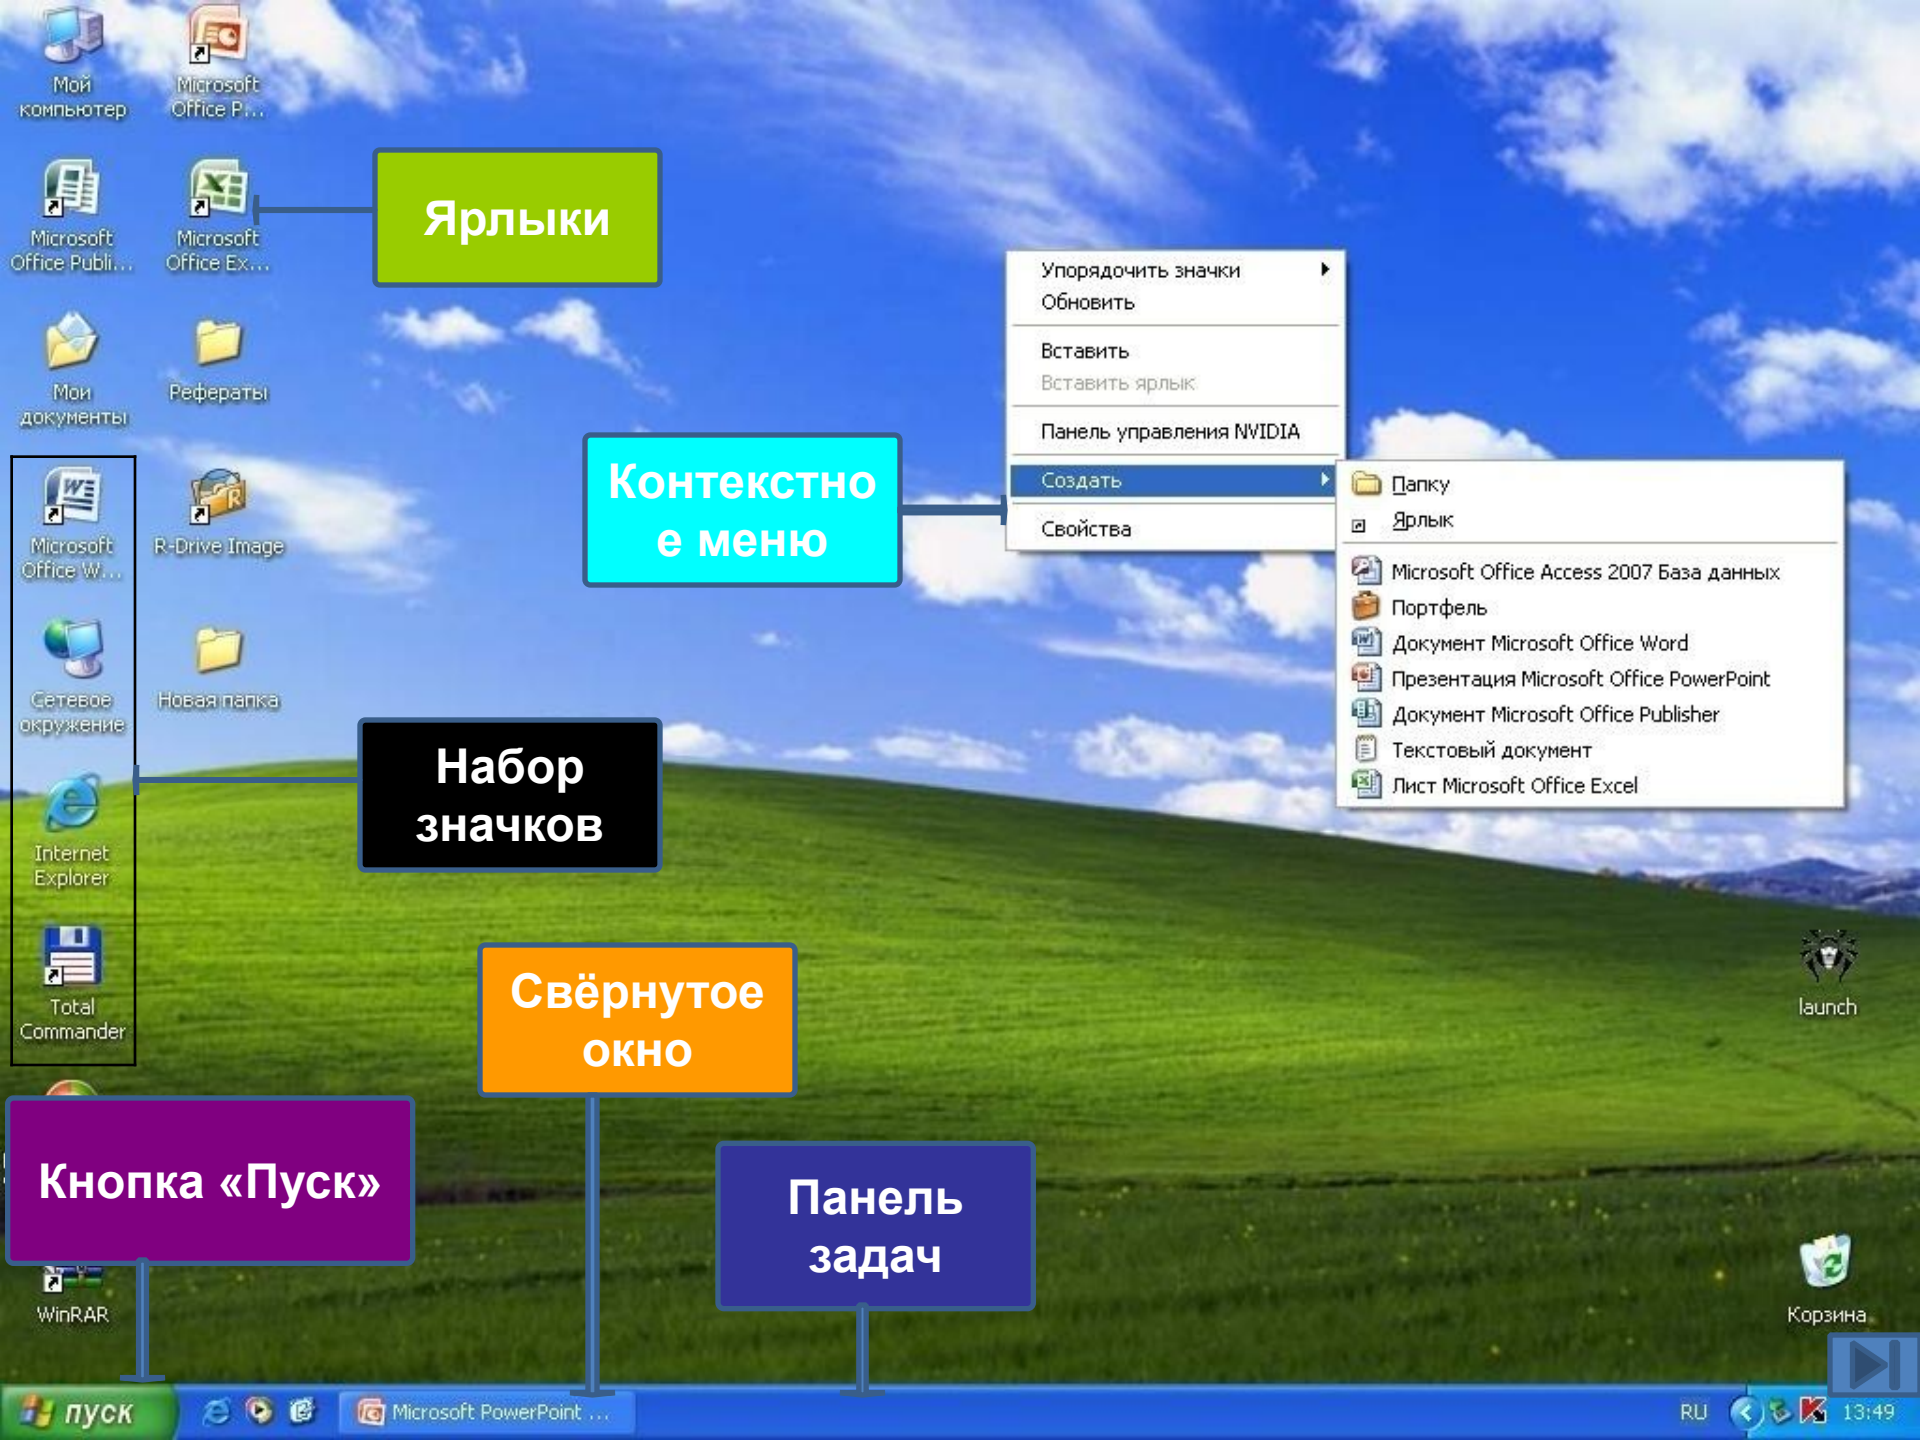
Мой компьютер

Microsoft Office P...

Microsoft Office Publi...

Microsoft Office Ex...

Ярлыки

Мои документы

Рефераты

Упорядочить значки
Обновить
Вставить
Вставить ярлык
Панель управления NVIDIA
Создать
Свойства

Папку
Ярлык
Microsoft Office Access 2007 База данных
Портфель
Документ Microsoft Office Word
Презентация Microsoft Office PowerPoint
Документ Microsoft Office Publisher
Текстовый документ
Лист Microsoft Office Excel

Контекстное меню

Microsoft Office W...

R-Drive Image

Сетевое окружение

Новая папка

Набор значков

Internet Explorer

Total Commander

Свёрнутое окно

launch

Кнопка «Пуск»

Панель задач

WinRAR

Корзина

пуск

Microsoft PowerPoint ...

RU

13:49